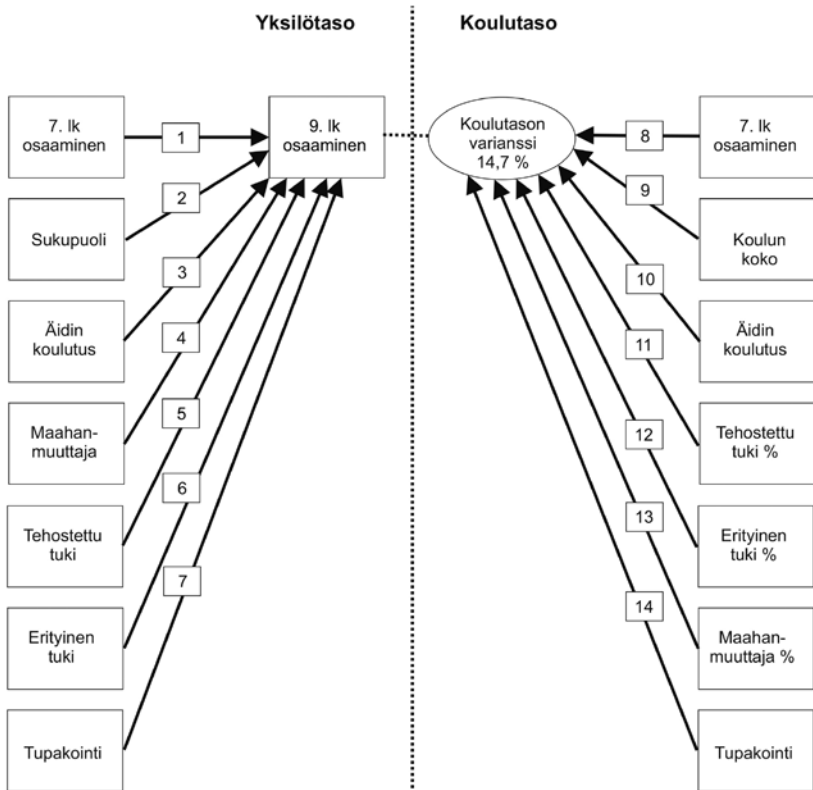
Yksilötaso

Koulutaso

7. lk osaaminen

1

9. lk osaaminen

Koulutason varianssi 14,7 %

8

7. lk osaaminen

2

Sukupuoli

9

Koulun koko

3

Äidin koulutus

10

Äidin koulutus

4

11

Maahan-muuttaja

5

Tehostettu tuki %

12

6

Tehostettu tuki

Erityinen tuki %

13

7

Erityinen tuki

14

Maahan-muuttaja %

Tupakointi

Tupakointi